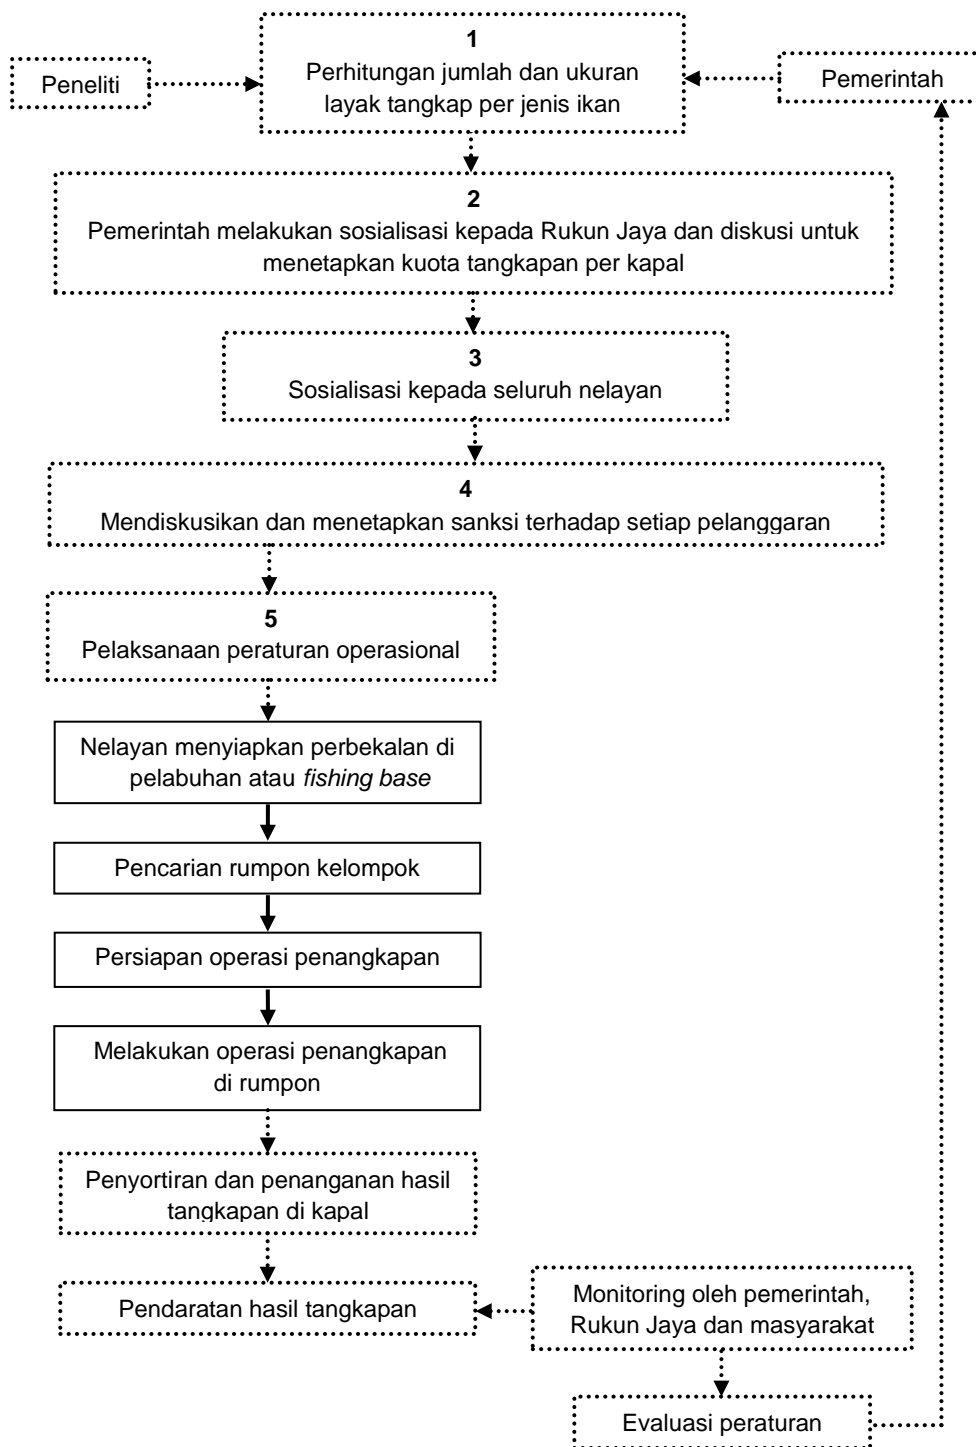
Peneliti

1
Perhitungan jumlah dan ukuran layak tangkap per jenis ikan

Pemerintah

2
Pemerintah melakukan sosialisasi kepada Rukun Jaya dan diskusi untuk menetapkan kuota tangkapan per kapal

3
Sosialisasi kepada seluruh nelayan

4
Mendiskusikan dan menetapkan sanksi terhadap setiap pelanggaran

5
Pelaksanaan peraturan operasional

Nelayan menyiapkan perbekalan di pelabuhan atau *fishing base*

Pencarian rumpon kelompok

Persiapan operasi penangkapan

Melakukan operasi penangkapan di rumpon

Penyortiran dan penanganan hasil tangkapan di kapal

Pendaratan hasil tangkapan

Monitoring oleh pemerintah, Rukun Jaya dan masyarakat

Evaluasi peraturan